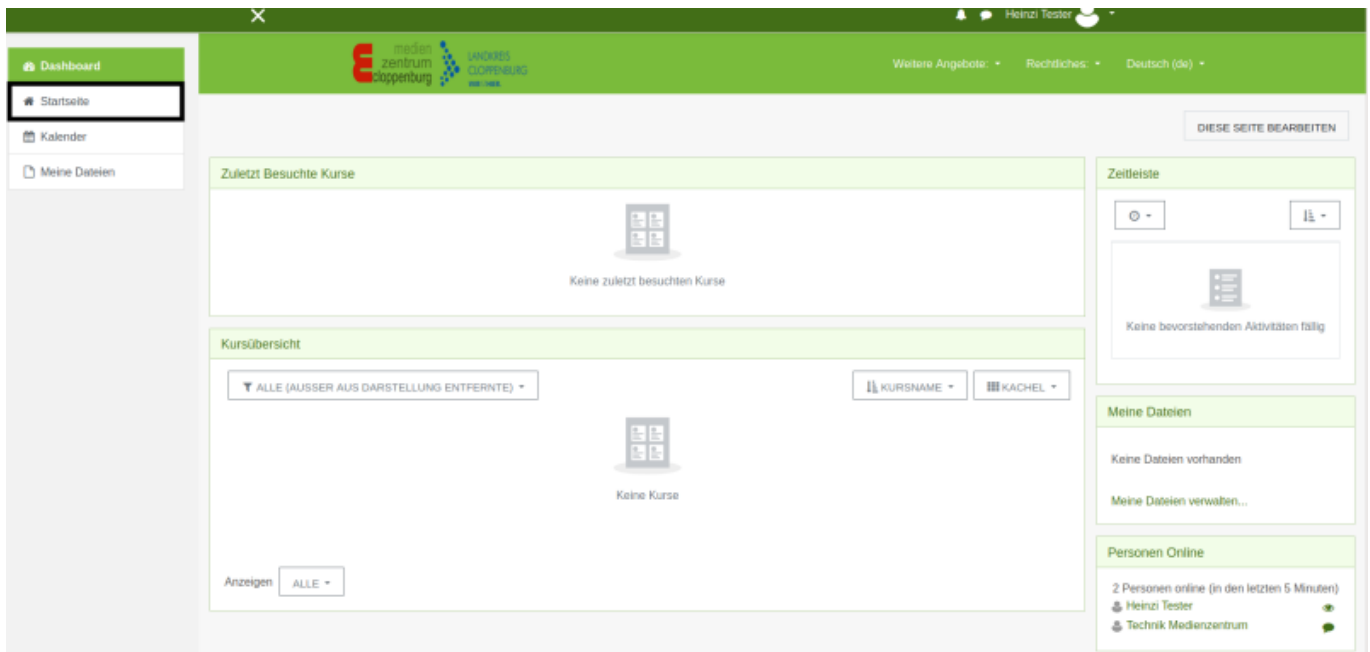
Heinzi Tester

Dashboard
Startseite
Kalender
Meine Dateien

medien zentrum cloppenburg
LANDKREIS CLOPPENBURG

Weitere Angebote: Rechtliches: Deutsch (de)

DIESE SEITE BEARBEITEN

Zuletzt Besuchte Kurse

Keine zuletzt besuchten Kurse

Kursübersicht

ALLE (AUSSER AUS DARSTELLUNG ENTFERNTE)
KURSNAME
KACHEL

Keine Kurse

Anzeigen ALLE

Zeitleiste

Keine bevorstehenden Aktivitäten fällig

Meine Dateien

Keine Dateien vorhanden

Meine Dateien verwalten...

Personen Online

2 Personen online (in den letzten 5 Minuten)
Heinzi Tester
Technik Medienzentrum